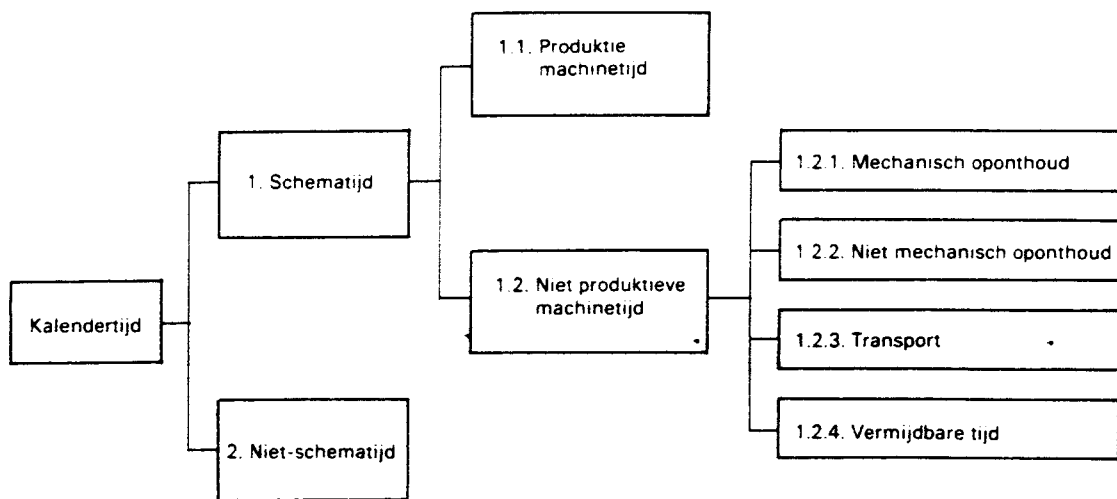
Kalendertijd

1. Schematijd

2. Niet-schematijd

1.1. Produktie machinetijd

1.2. Niet produktieve machinetijd

1.2.1. Mechanisch oponthoud

1.2.2. Niet mechanisch oponthoud

1.2.3. Transport

1.2.4. Vermijdbare tijd